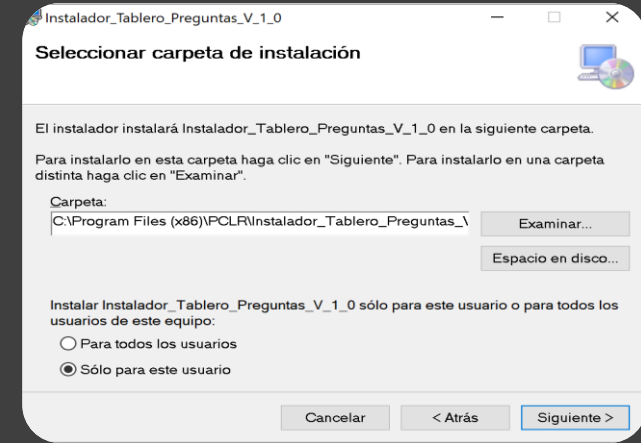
Instalador_Tablero_Preguntas_V_1_0

Seleccionar carpeta de instalación

El instalador instalará Instalador_Tablero_Preguntas_V_1_0 en la siguiente carpeta.

Para instalarlo en esta carpeta haga clic en "Siguiente". Para instalarlo en una carpeta distinta haga clic en "Examinar".

Carpeta:

C:\Program Files (x86)\PCLR\Instalador_Tablero_Preguntas_\

Examinar...

Espacio en disco...

Instalar Instalador_Tablero_Preguntas_V_1_0 sólo para este usuario o para todos los usuarios de este equipo:

Para todos los usuarios

Sólo para este usuario

Cancelar

< Atrás

Siguiente >